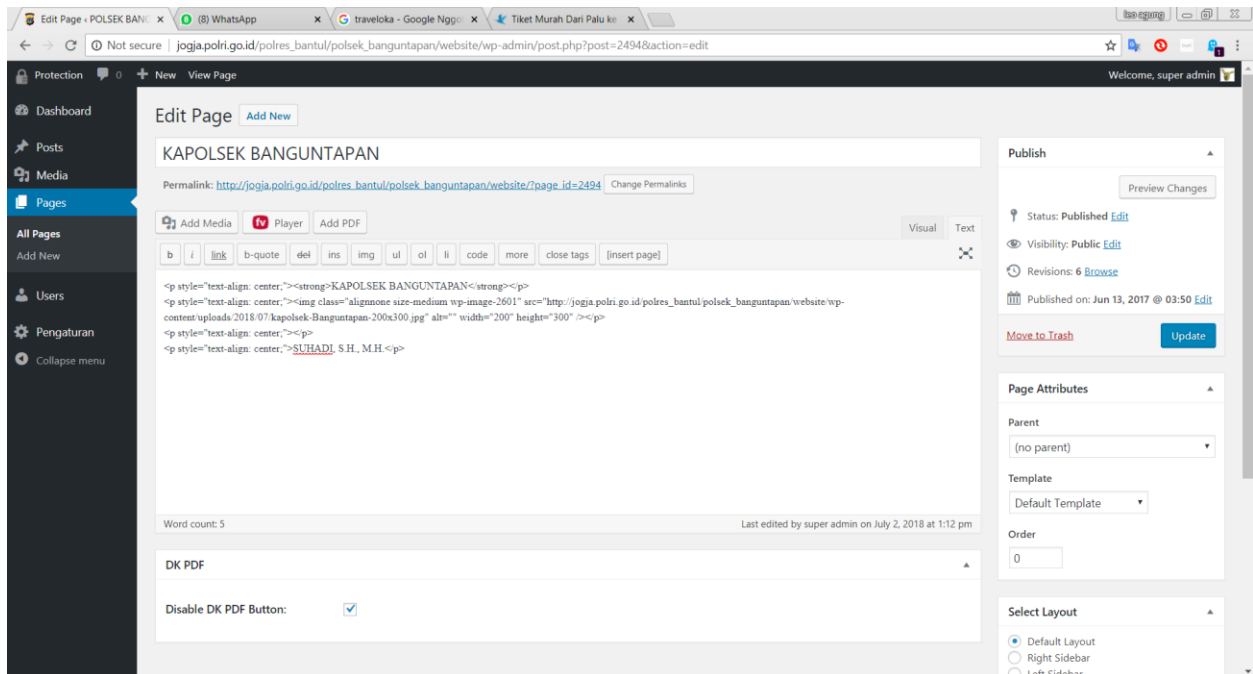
Edit Page ‹ POLSEK BANG × (8) WhatsApp × traveloka - Google Nggo × Tiket Murah Dari Palu ke ×

Not secure | jogja.polri.go.id/polres_bantul/polsek_banguntapan/website/wp-admin/post.php?post=2494&action=edit

Protection 0 New View Page Welcome, super admin

Dashboard
Posts
Media
Pages
All Pages
Add New
Users
Pengaturan
Collapse menu

Edit Page Add New

KAPOLSEK BANGUNTAPAN

Permalink: http://jogja.polri.go.id/polres_bantul/polsek_banguntapan/website/?page_id=2494 Change Permalinks

Add Media Player Add PDF Visual Text

b i link b-quote del ins img ul ol li code more close tags [insert page]

<p style="text-align: center;"><strong>KAPOLSEK BANGUNTAPAN</strong></p>
<p style="text-align: center;"><img class="alignnone size-medium wp-image-2601" src="http://jogja.polri.go.id/polres_bantul/polsek_banguntapan/website/wp-content/uploads/2018/07/kapolsek-Banguntapan-200x300.jpg" alt="" width="200" height="300" /></p>
<p style="text-align: center;"></p>
<p style="text-align: center;">SUHADI, S.H., M.H.</p>

Word count: 5 Last edited by super admin on July 2, 2018 at 1:12 pm

DK PDF

Disable DK PDF Button:

Publish

Preview Changes

Status: Published Edit

Visibility: Public Edit

Revisions: 6 Browse

Published on: Jun 13, 2017 @ 03:50 Edit

Move to Trash Update

Page Attributes

Parent

(no parent)

Template

Default Template

Order

0

Select Layout

Default Layout
Right Sidebar
Left Sidebar